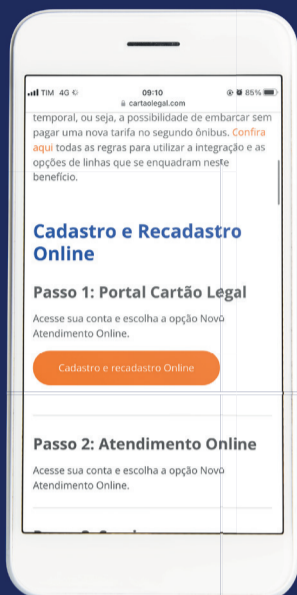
TIM 4G
09:10
85%
cartaolegal.com

temporal, ou seja, a possibilidade de embarcar sem pagar uma nova tarifa no segundo ônibus. Confira aqui todas as regras para utilizar a integração e as opções de linhas que se enquadram neste benefício.

Cadastro e Recadastro Online

Passo 1: Portal Cartão Legal

Acesse sua conta e escolha a opção Novo Atendimento Online.

Cadastro e recadastro Online

Passo 2: Atendimento Online

Acesse sua conta e escolha a opção Novo Atendimento Online.

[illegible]